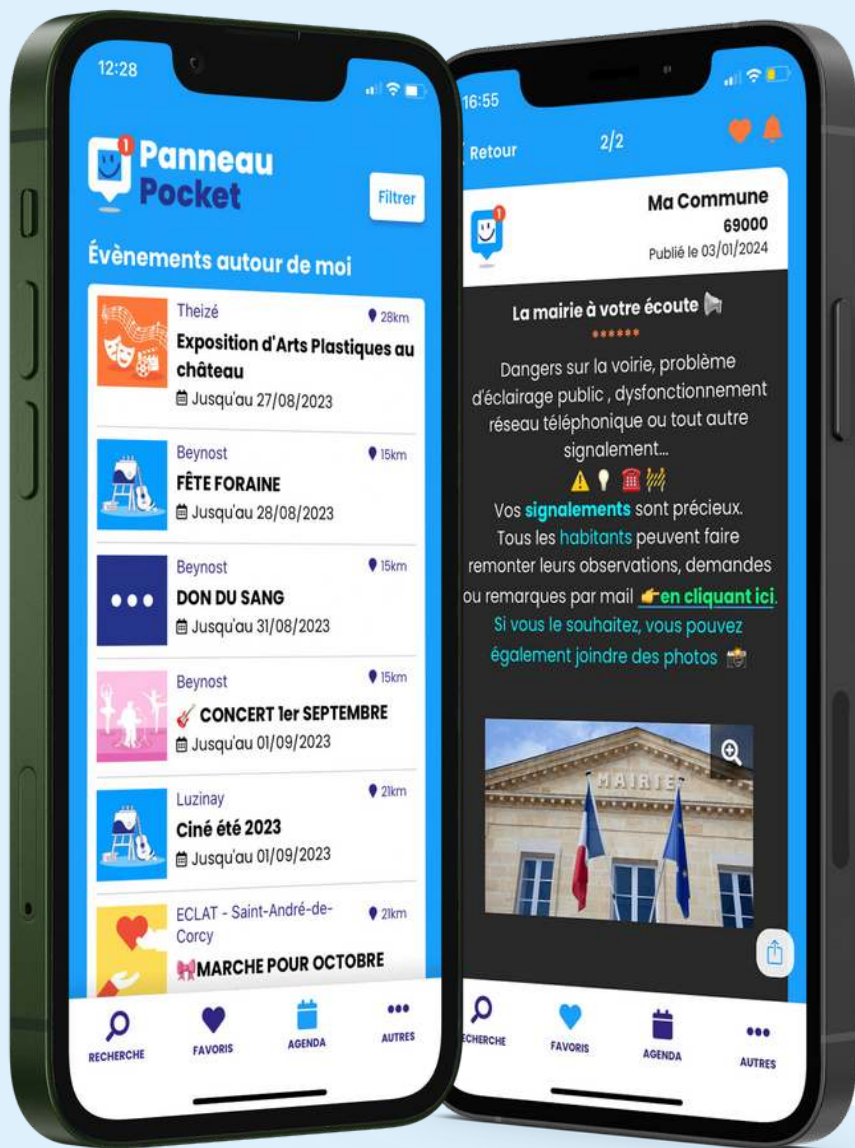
12:28

Panneau Pocket

Filtrer

Évènements autour de moi

Theizé
28km
Exposition d'Arts Plastiques au château
Jusqu'au 27/08/2023

Beynost
15km
FÊTE FORAINE
Jusqu'au 28/08/2023

Beynost
15km
DON DU SANG
Jusqu'au 31/08/2023

Beynost
15km
CONCERT 1er SEPTEMBRE
Jusqu'au 01/09/2023

Luzinay
21km
Ciné été 2023
Jusqu'au 01/09/2023

ECLAT - Saint-André-de-Corcy
21km
MARCHE POUR OCTOBRE

RECHERCHE
FAVORIS
AGENDA
AUTRES

16:55

Retour
2/2

Ma Commune
69000
Publié le 03/01/2024

La mairie à votre écoute
******
Dangers sur la voirie, problème d'éclairage public , dysfonctionnement réseau téléphonique ou tout autre signalement...

Vos signalements sont précieux.
Tous les habitants peuvent faire remonter leurs observations, demandes ou remarques par mail en cliquant ici.
Si vous le souhaitez, vous pouvez également joindre des photos

MAIRIE

RECHERCHE
FAVORIS
AGENDA
AUTRES